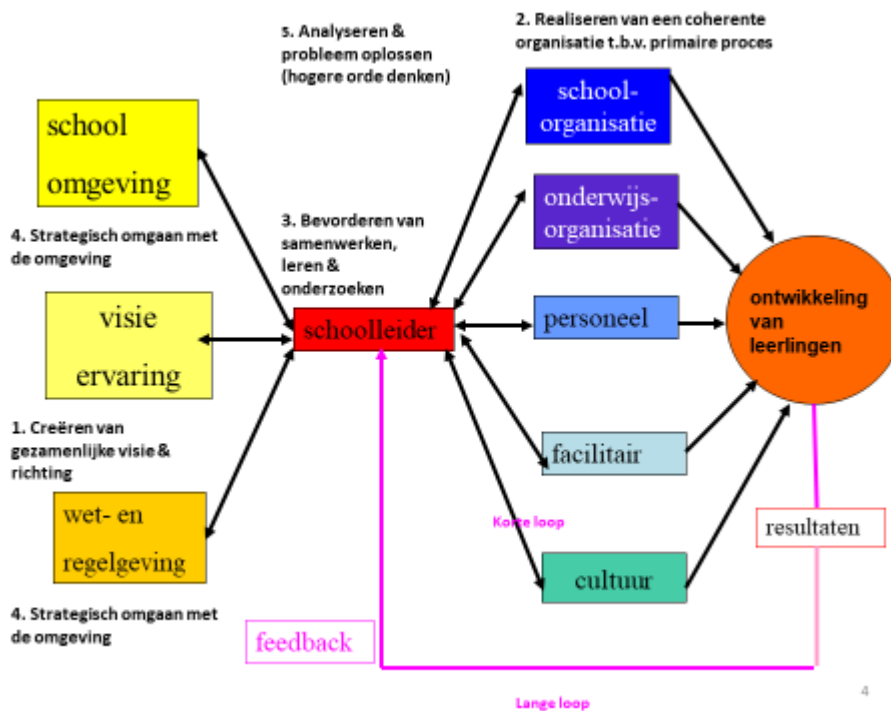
5. Analyseren & probleem oplossen (hogere orde denken)

2. Realiseren van een coherente organisatie t.b.v. primaire proces

school omgeving

4. Strategisch omgaan met de omgeving

visie ervaring

1. Creëren van gezamenlijke visie & richting

wet- en regelgeving

4. Strategisch omgaan met de omgeving

3. Bevorderen van samenwerken, leren & onderzoeken

schoolleider

school-organisatie

onderwijs-organisatie

personeel

facilitair

cultuur

ontwikkeling van leerlingen

Korte loop

resultaten

feedback

Lange loop

4